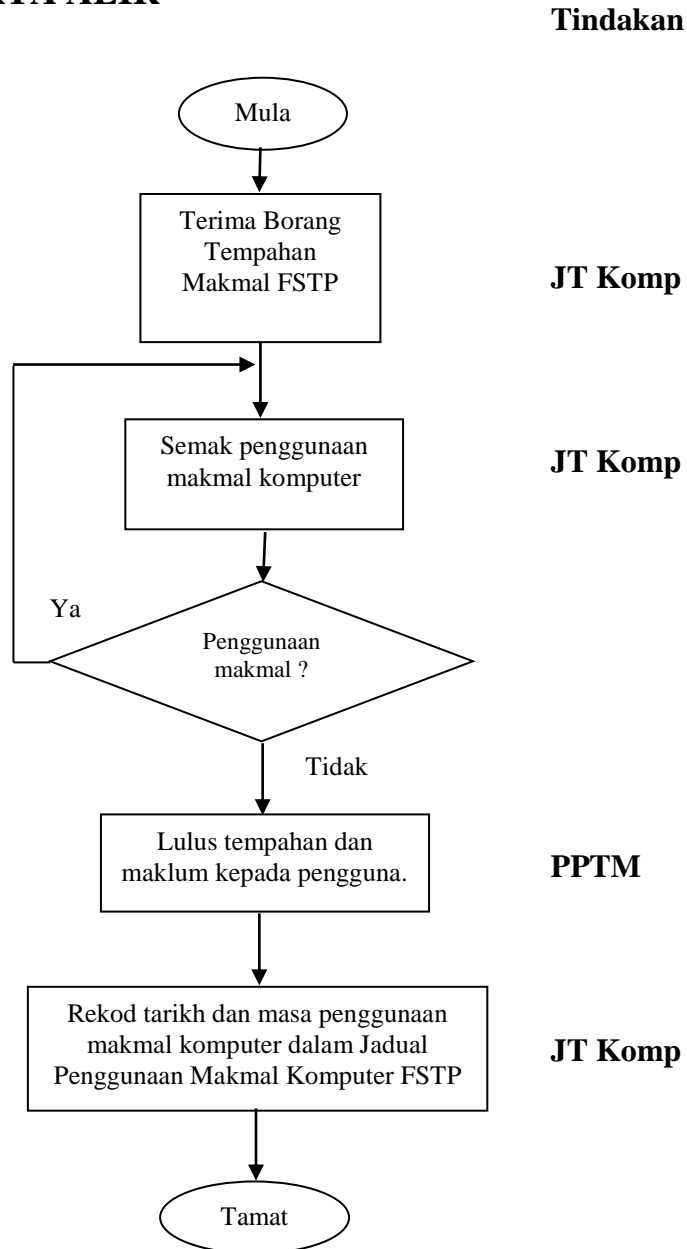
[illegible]TA ALIR

Tindakan

Mula

Terima Borang Tempahan Makmal FSTP

JT Komp

Semak penggunaan makmal komputer

JT Komp

Ya

Penggunaan makmal ?

Tidak

Lulus tempahan dan maklum kepada pengguna.

PPTM

Rekod tarikh dan masa penggunaan makmal komputer dalam Jadual Penggunaan Makmal Komputer FSTP

JT Komp

Tamat